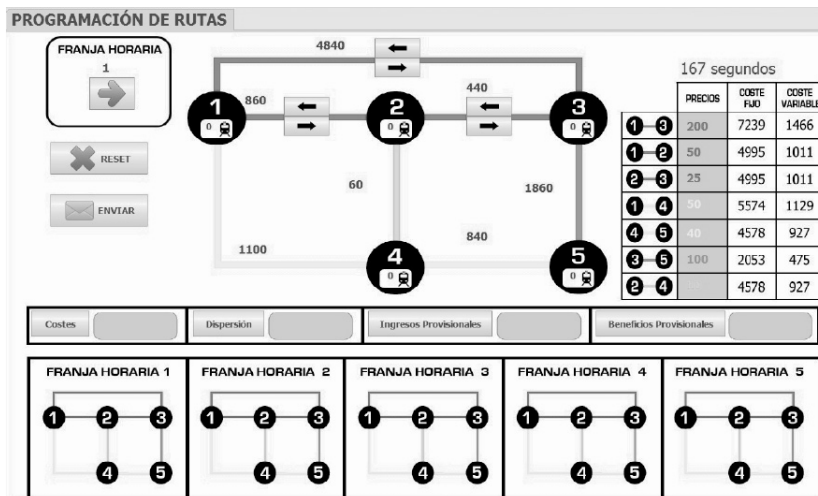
PROGRAMACIÓN DE RUTAS

FRANJA HORARIA
1

RESET

ENVIAR

4840

860

440

1

0

2

0

3

0

60

1860

1100

840

4

0

5

0

167 segundos

| | PRECIOS | COSTE FIJO | COSTE VARIABLE |
|---|---|---|---|
| 1–3 | 200 | 7239 | 1466 |
| 1–2 | 50 | 4995 | 1011 |
| 2–3 | 25 | 4995 | 1011 |
| 1–4 | 50 | 5574 | 1129 |
| 4–5 | 40 | 4578 | 927 |
| 3–5 | 100 | 2053 | 475 |
| 2–4 | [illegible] | 4578 | 927 |

Costes

Dispersión

Ingresos Provisionales

Beneficios Provisionales

FRANJA HORARIA 1
1 2 3 4 5

FRANJA HORARIA 2
1 2 3 4 5

FRANJA HORARIA 3
1 2 3 4 5

FRANJA HORARIA 4
1 2 3 4 5

FRANJA HORARIA 5
1 2 3 4 5